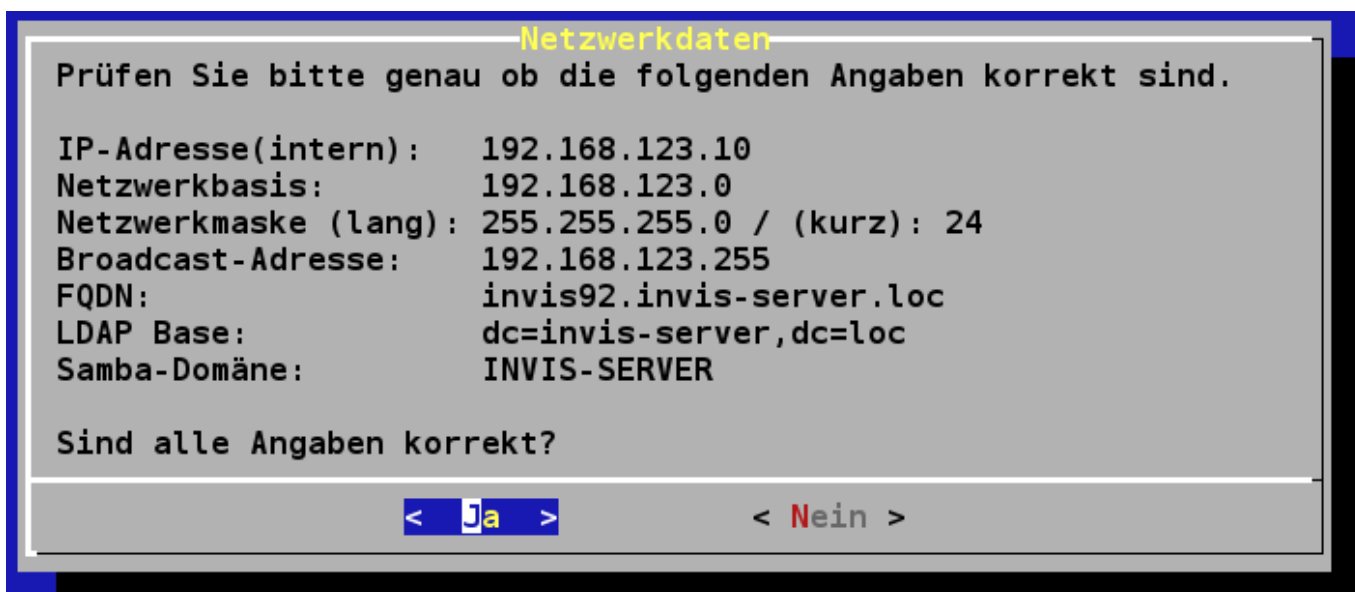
Netzwerkdaten

Prüfen Sie bitte genau ob die folgenden Angaben korrekt sind.

IP-Adresse(intern): 192.168.123.10
Netzwerkbasis: 192.168.123.0
Netzwerkmaske (lang): 255.255.255.0 / (kurz): 24
Broadcast-Adresse: 192.168.123.255
FQDN: invis92.invis-server.loc
LDAP Base: dc=invis-server,dc=loc
Samba-Domäne: INVIS-SERVER

Sind alle Angaben korrekt?

< Ja > < Nein >